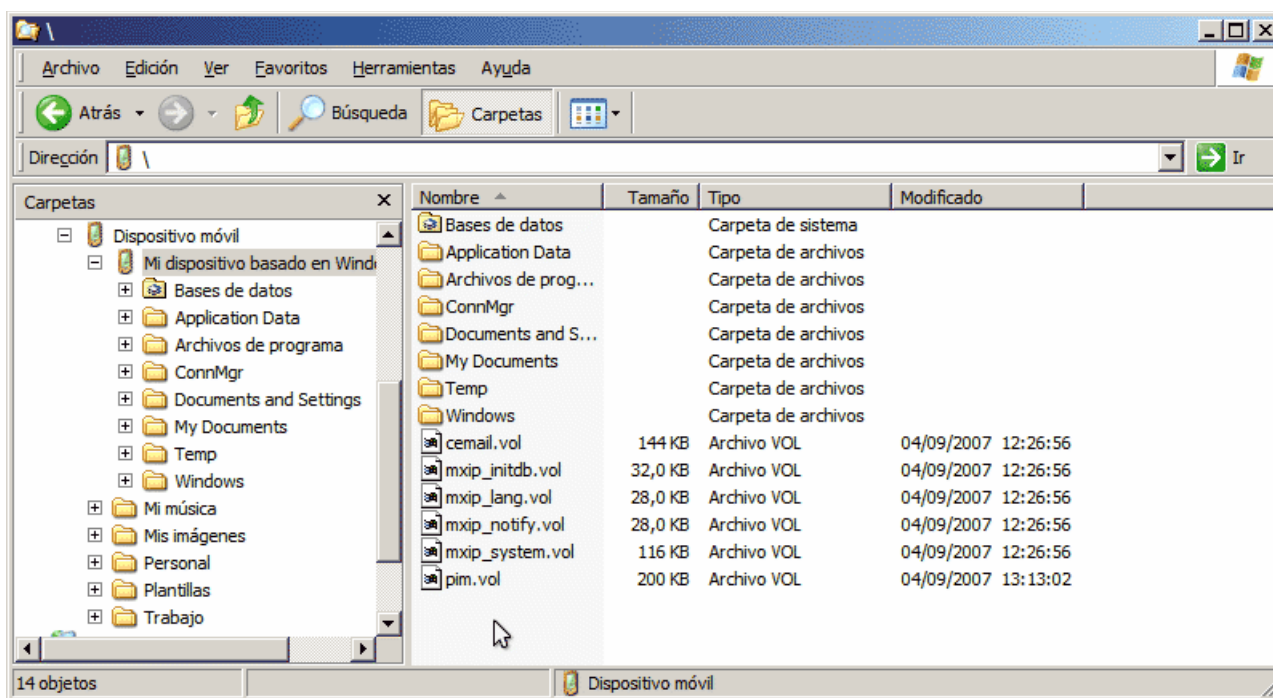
\

Archivo Edición Ver Favoritos Herramientas Ayuda

Atrás Búsqueda Carpetas

Dirección \ Ir

Carpetas ×

Dispositivo móvil
Mi dispositivo basado en Wind
Bases de datos
Application Data
Archivos de programa
ConnMgr
Documents and Settings
My Documents
Temp
Windows
Mi música
Mis imágenes
Personal
Plantillas
Trabajo

| Nombre | Tamaño | Tipo | Modificado |
|---|---|---|---|
| Bases de datos | | Carpeta de sistema | |
| Application Data | | Carpeta de archivos | |
| Archivos de prog... | | Carpeta de archivos | |
| ConnMgr | | Carpeta de archivos | |
| Documents and S... | | Carpeta de archivos | |
| My Documents | | Carpeta de archivos | |
| Temp | | Carpeta de archivos | |
| Windows | | Carpeta de archivos | |
| cemail.vol | 144 KB | Archivo VOL | 04/09/2007 12:26:56 |
| mxip_initdb.vol | 32,0 KB | Archivo VOL | 04/09/2007 12:26:56 |
| mxip_lang.vol | 28,0 KB | Archivo VOL | 04/09/2007 12:26:56 |
| mxip_notify.vol | 28,0 KB | Archivo VOL | 04/09/2007 12:26:56 |
| mxip_system.vol | 116 KB | Archivo VOL | 04/09/2007 12:26:56 |
| pim.vol | 200 KB | Archivo VOL | 04/09/2007 13:13:02 |

14 objetos Dispositivo móvil